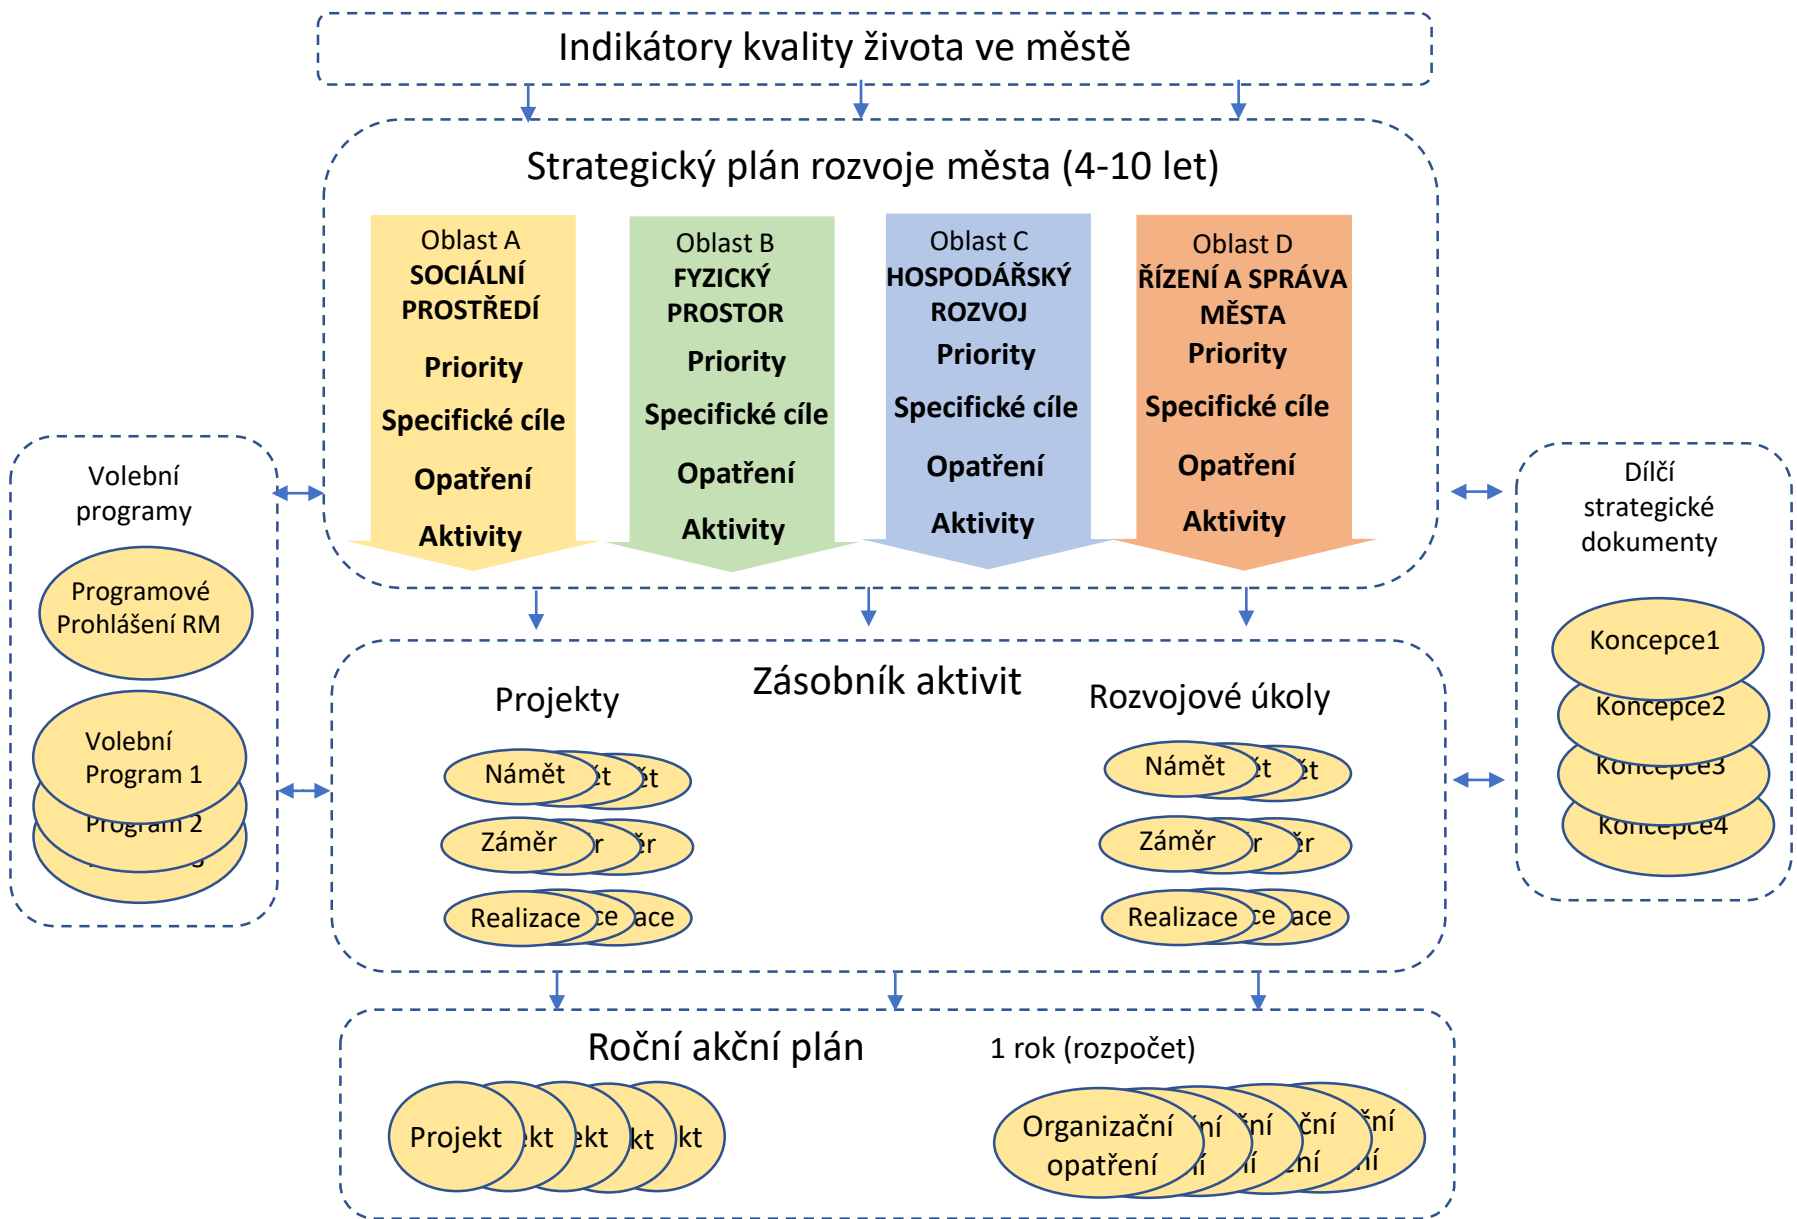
Indikátory kvality života ve městě

Strategický plán rozvoje města (4-10 let)

Oblast A
SOCIÁLNÍ PROSTŘEDÍ
Priority
Specifické cíle
Opatření
Aktivity

Oblast B
FYZICKÝ PROSTOR
Priority
Specifické cíle
Opatření
Aktivity

Oblast C
HOSPODÁŘSKÝ ROZVOJ
Priority
Specifické cíle
Opatření
Aktivity

Oblast D
ŘÍZENÍ A SPRÁVA MĚSTA
Priority
Specifické cíle
Opatření
Aktivity

Volební programy

Programové Prohlášení RM

Volební Program 1
Program 2

Dílčí strategické dokumenty

Koncepce1
Koncepce2
Koncepce3
Koncepce4

Zásobník aktivit

Projekty

Námět
Záměr
Realizace

Rozvojové úkoly

Námět
Záměr
Realizace

Roční akční plán

1 rok (rozpočet)

Projekt

Organizační opatření